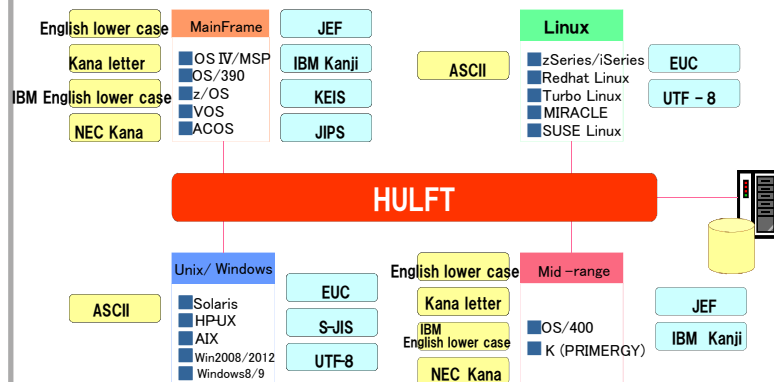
English lower case
Kana letter
IBM English lower case
NEC Kana

MainFrame
OS Ⅳ/MSP
OS/390
z/OS
VOS
ACOS

JEF
IBM Kanji
KEIS
JIPS

ASCII

Linux
zSeries/iSeries
Redhat Linux
Turbo Linux
MIRACLE
SUSE Linux

EUC
UTF－8

HULFT

ASCII

Unix/ Windows
Solaris
HP-UX
AIX
Win2008/2012
Windows8/9

EUC
S-JIS
UTF-8

English lower case
Kana letter
IBM English lower case
NEC Kana

Mid－range
OS/400
K (PRIMERGY)

JEF
IBM Kanji